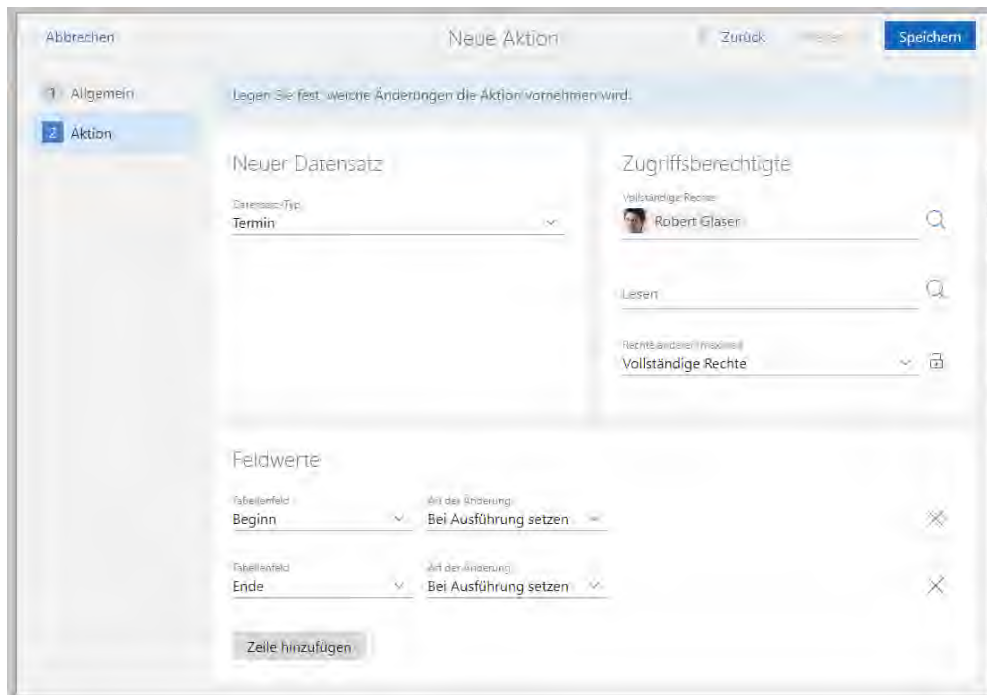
Abbrechen

Neue Aktion

Zurück

Weiter

Speichern

1 Allgemein

2 Aktion

Legen Sie fest, welche Änderungen die Aktion vornehmen wird.

Neuer Datensatz

Datensatz-Typ

Termin

Zugriffsberechtigte

Vollständige Rechte

Robert Glaser

Lesen

Rechte ändern (maximal)

Vollständige Rechte

Feldwerte

Tabellenfeld

Beginn

Art der Änderung

Bei Ausführung setzen

Tabellenfeld

Ende

Art der Änderung

Bei Ausführung setzen

Zeile hinzufügen